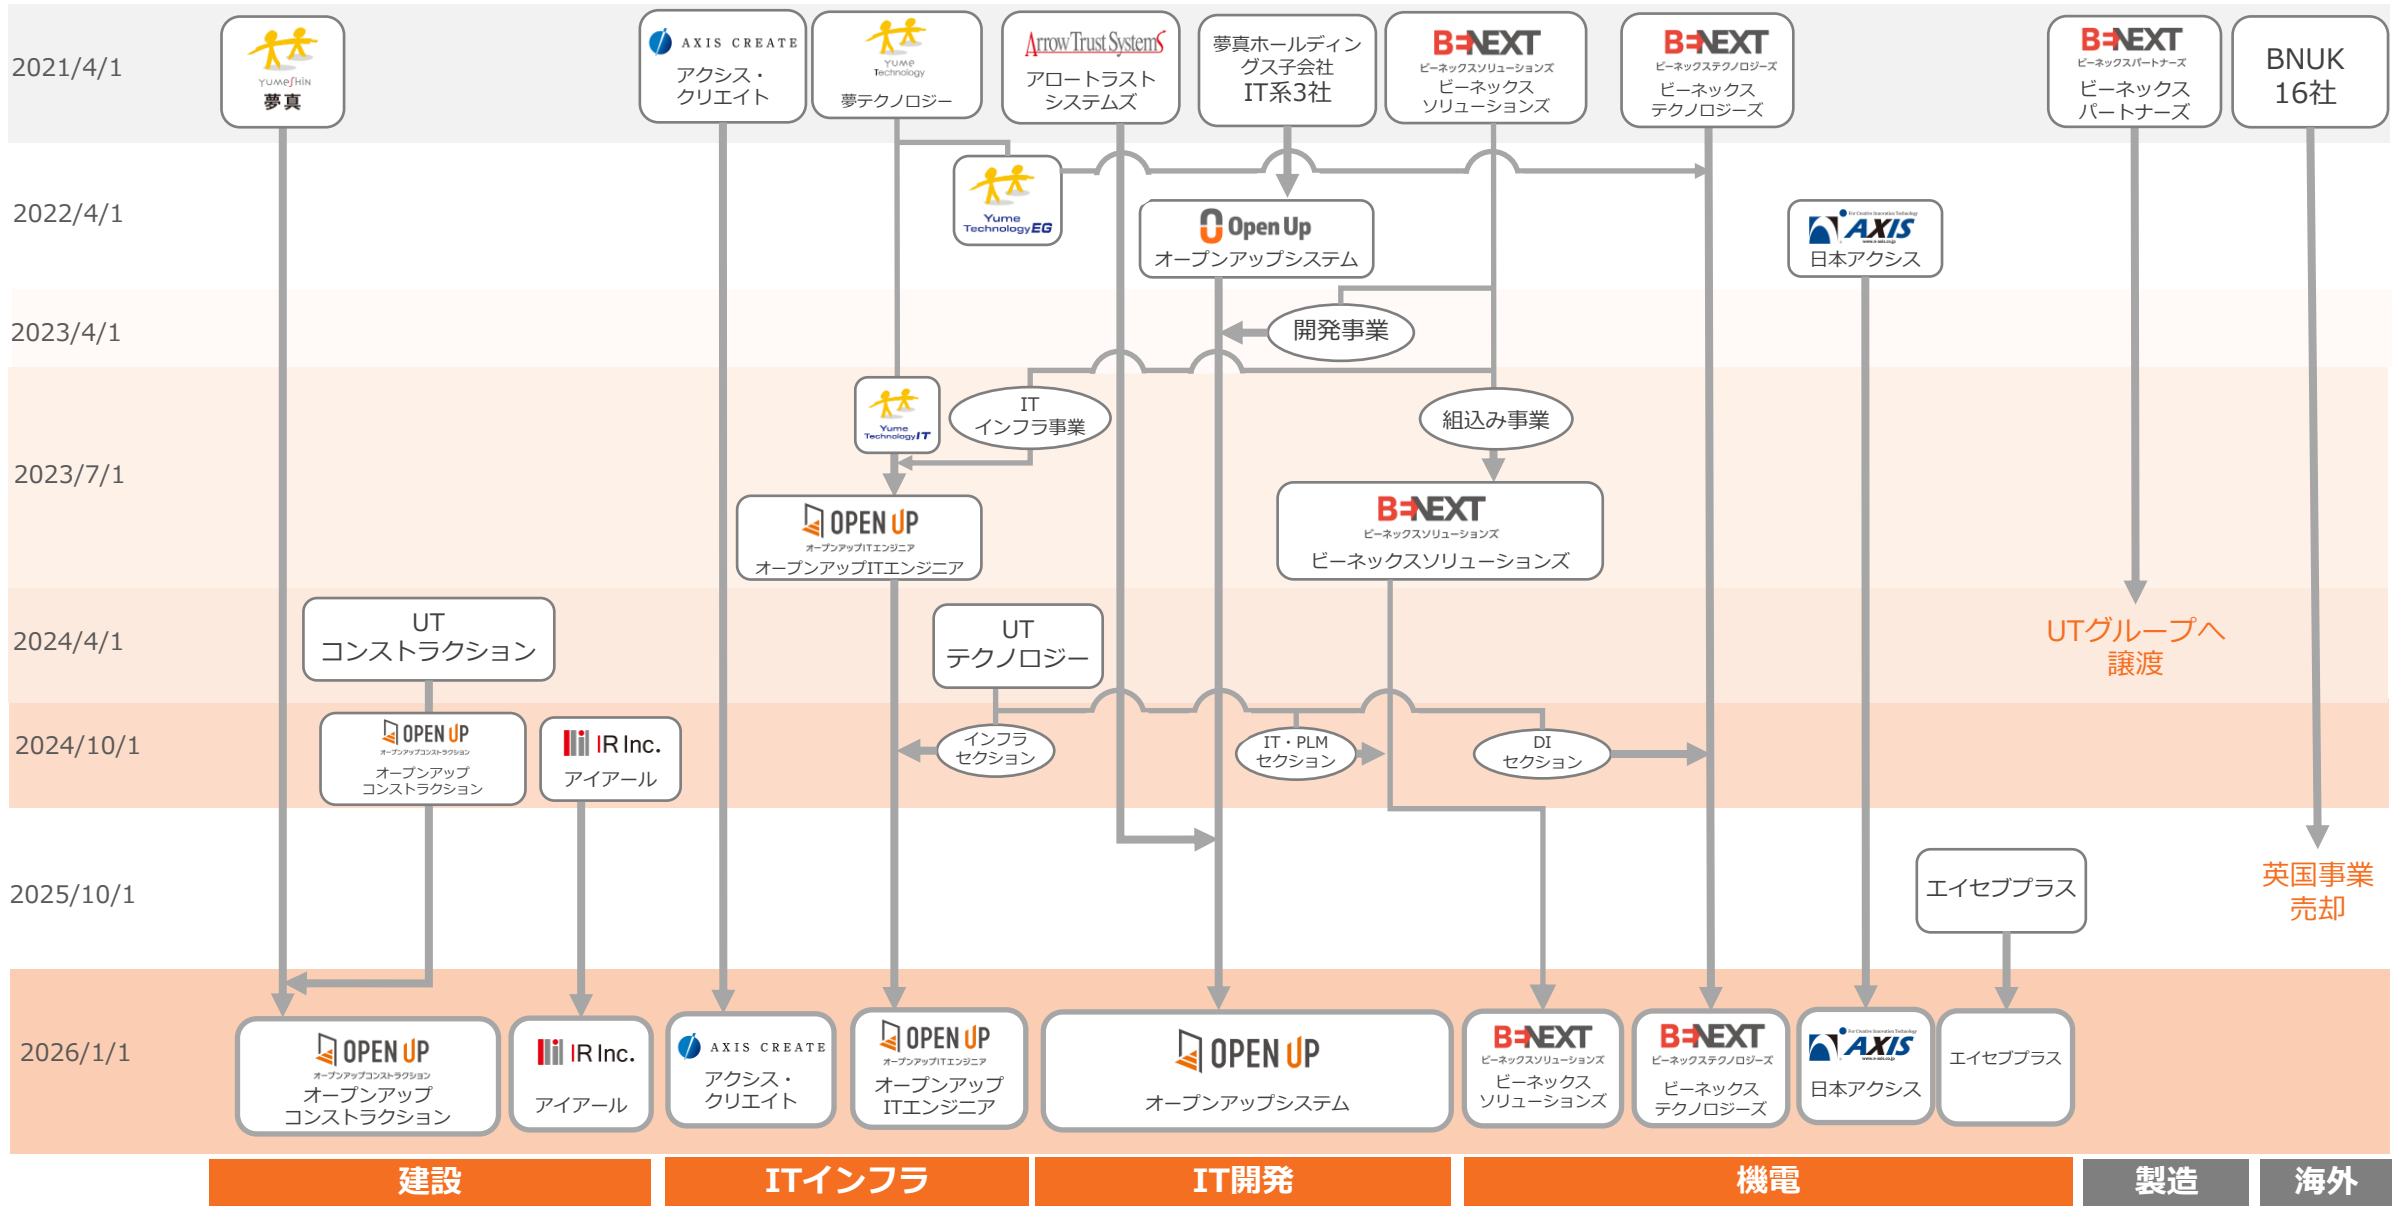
2021/4/1

YUMESHIN
夢真

AXIS CREATE
アクシス・クリエイト

Yume Technology
夢テクノロジー

ArrowTrustSystems
アロートラストシステムズ

夢真ホールディングス子会社 IT系3社

BENEXT ビーネックスソリューションズ
ビーネックスソリューションズ

BENEXT ビーネックステクノロジーズ
ビーネックステクノロジーズ

BENEXT ビーネックスパートナーズ
ビーネックスパートナーズ

BNUK 16社

2022/4/1

Yume Technology EG

Open Up
オープンアップシステム

AXIS
日本アクシス

2023/4/1

開発事業

2023/7/1

Yume Technology IT

IT インフラ事業

組込み事業

OPEN UP オープンアップITエンジニア
オープンアップITエンジニア

BENEXT ビーネックスソリューションズ
ビーネックスソリューションズ

2024/4/1

UT コンストラクション

UT テクノロジー

UTグループへ譲渡

2024/10/1

OPEN UP オープンアップコンストラクション
オープンアップコンストラクション

IR Inc.
アイアール

インフラセクション

IT・PLM セクション

DI セクション

2025/10/1

エイセブプラス

英国事業売却

2026/1/1

OPEN UP オープンアップコンストラクション
オープンアップコンストラクション

IR Inc.
アイアール

AXIS CREATE
アクシス・クリエイト

OPEN UP オープンアップITエンジニア
オープンアップITエンジニア

OPEN UP
オープンアップシステム

BENEXT ビーネックスソリューションズ
ビーネックスソリューションズ

BENEXT ビーネックステクノロジーズ
ビーネックステクノロジーズ

AXIS
日本アクシス

エイセブプラス

建設 | ITインフラ | IT開発 | 機電 | 製造 | 海外